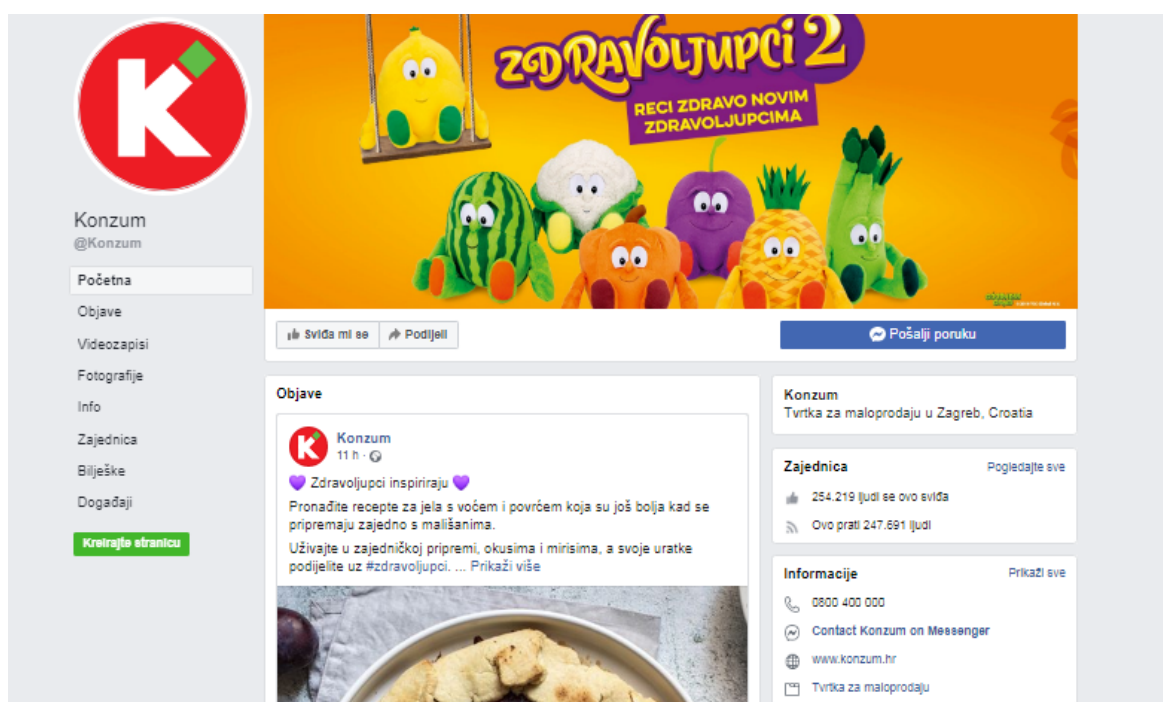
Konzum
@Konzum

Početna
Objave
Videozapisi
Fotografije
Info
Zajednica
Bilješke
Događaji
Kreirajte stranicu

ZDRAVOLJUPCI 2
RECI ZDRAVO NOVIM ZDRAVOLJUPCIMA

Sviđa mi se
Podijeli
Pošalji poruku

Objave

Konzum
11 h ·

💜 Zdravoljupci inspiriraju 💜
Pronađite recepte za jela s voćem i povrćem koja su još bolja kad se pripremaju zajedno s mališanima.
Uživajte u zajedničkoj pripremi, okusima i mirisima, a svoje uratke podijelite uz #zdravoljupci. ... Prikaži više

Konzum
Tvrtka za maloprodaju u Zagreb, Croatia

Zajednica
Pogledajte sve
254.219 ljudi se ovo sviđa
Ovo prati 247.691 ljudi

Informacije
Prikaži sve
0800 400 000
Contact Konzum on Messenger
www.konzum.hr
Tvrtka za maloprodaju